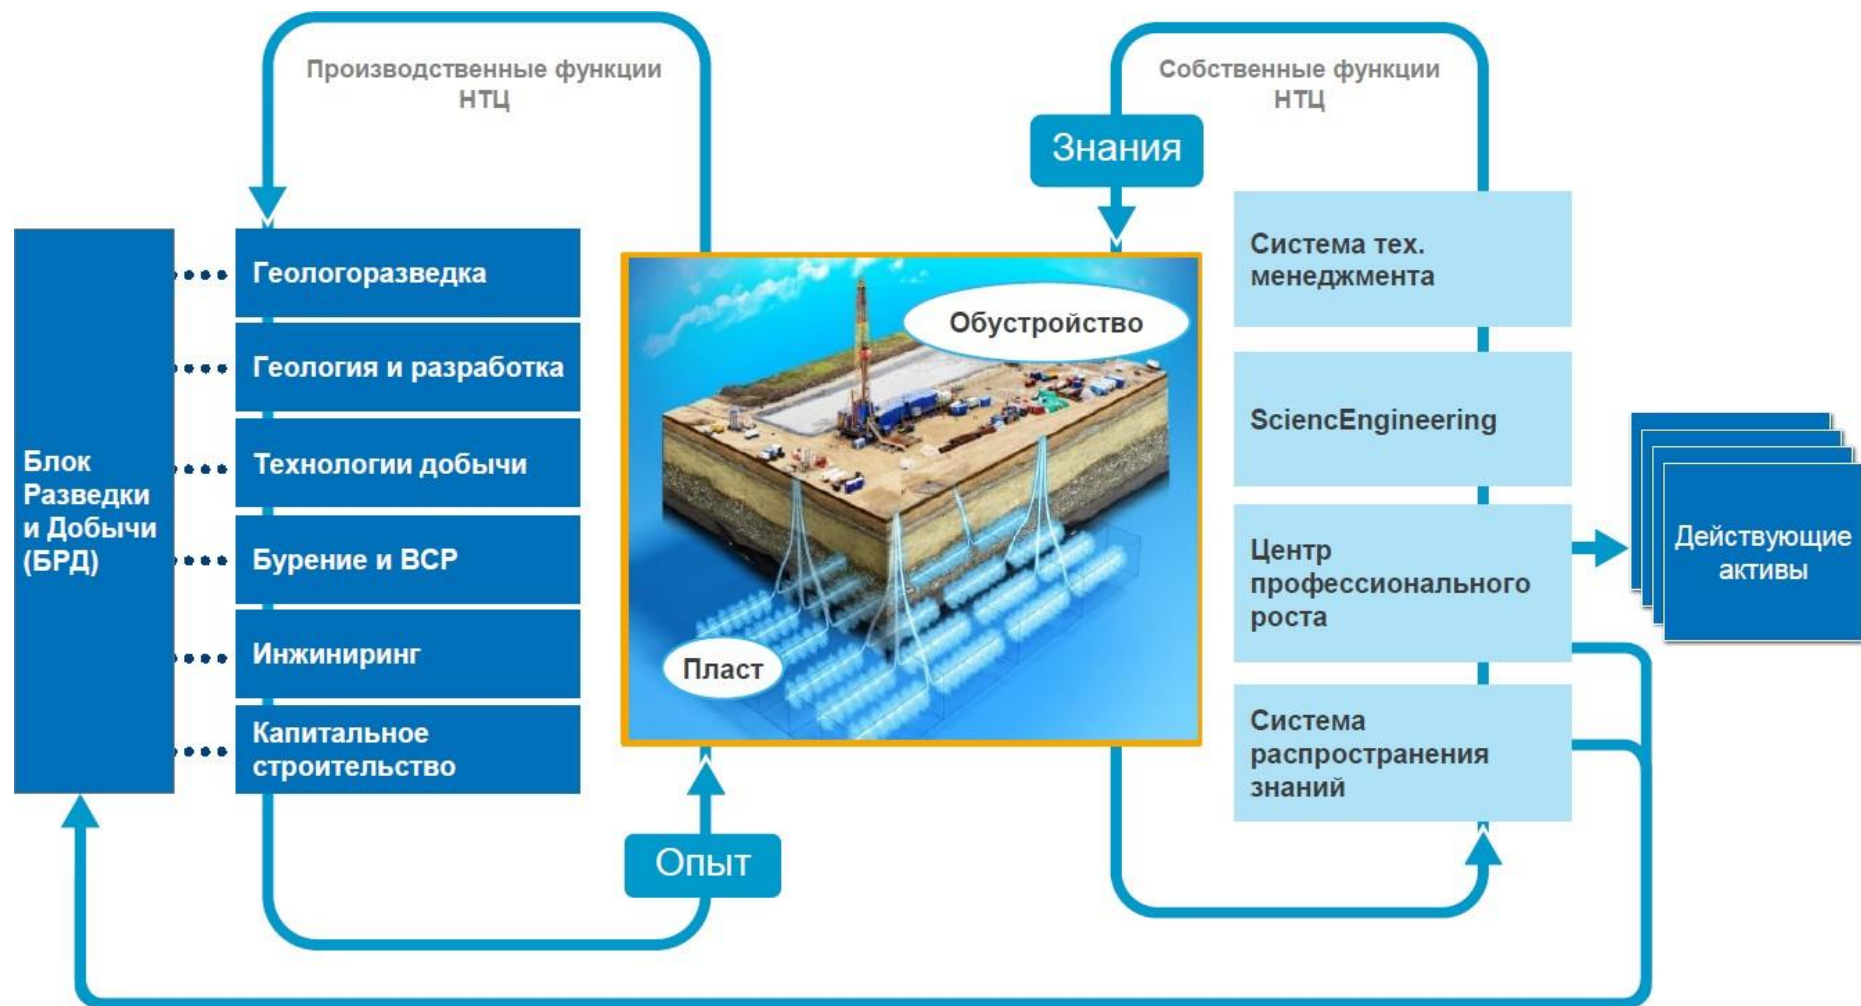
Производственные функции НТЦ

Собственные функции НТЦ

Знания

Блок Разведки и Добычи (БРД)

Геологоразведка

Геология и разработка

Технологии добычи

Бурение и ВСР

Инжиниринг

Капитальное строительство

Обустройство

Пласт

Система тех. менеджмента

SciencEngineering

Центр профессионального роста

Система распространения знаний

Действующие активы

Опыт